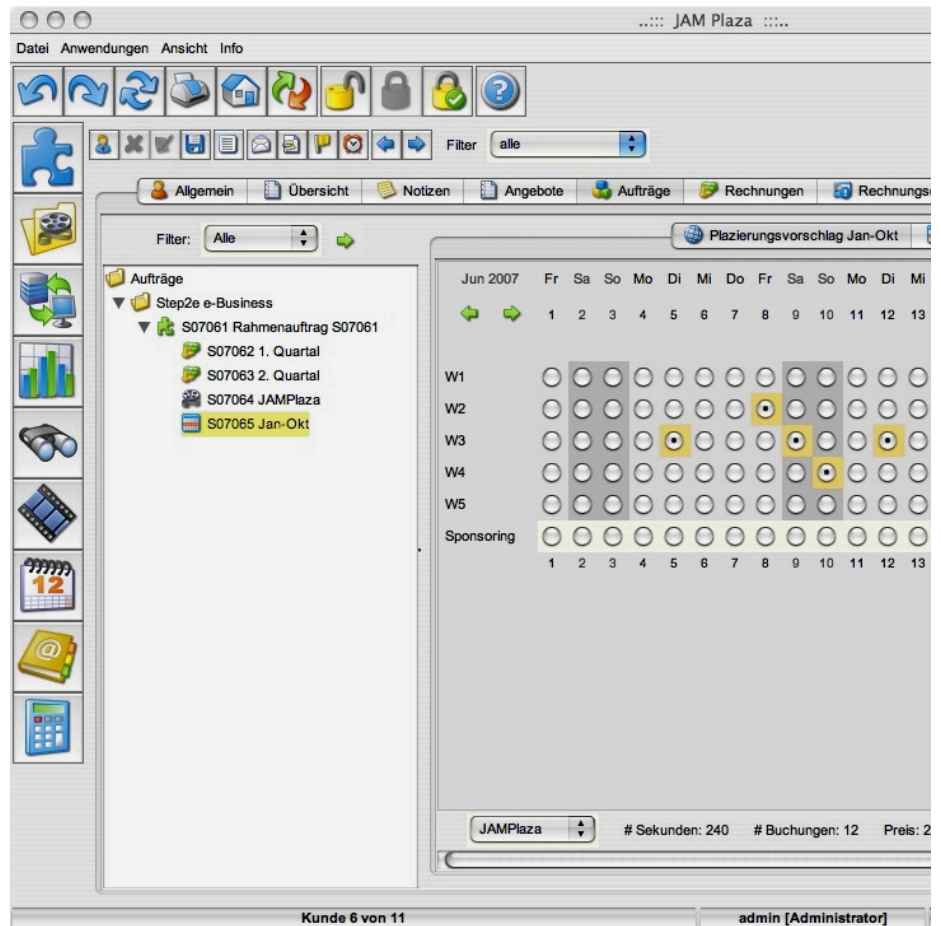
..::: JAM Plaza :::..

Datei Anwendungen Ansicht Info

Filter alle

Allgemein Übersicht Notizen Angebote Aufträge Rechnungen Rechnungs

Filter: Alle

Aufträge
Step2e e-Business
S07061 Rahmenauftrag S07061
S07062 1. Quartal
S07063 2. Quartal
S07064 JAMPlaza
S07065 Jan-Okt

Plazierungsvorschlag Jan-Okt

| Jun 2007 | Fr | Sa | So | Mo | Di | Mi | Do | Fr | Sa | So | Mo | Di | Mi |
|---|---|---|---|---|---|---|---|---|---|---|---|---|---|
| | 1 | 2 | 3 | 4 | 5 | 6 | 7 | 8 | 9 | 10 | 11 | 12 | 13 |
| W1 | | | | | | | | | | | | | |
| W2 | | | | | | | | | | | | | |
| W3 | | | | | | | | | | | | | |
| W4 | | | | | | | | | | | | | |
| W5 | | | | | | | | | | | | | |
| Sponsoring | | | | | | | | | | | | | |
| | 1 | 2 | 3 | 4 | 5 | 6 | 7 | 8 | 9 | 10 | 11 | 12 | 13 |

JAMPlaza # Sekunden: 240 # Buchungen: 12 Preis: 2

Kunde 6 von 11 admin [Administrator]